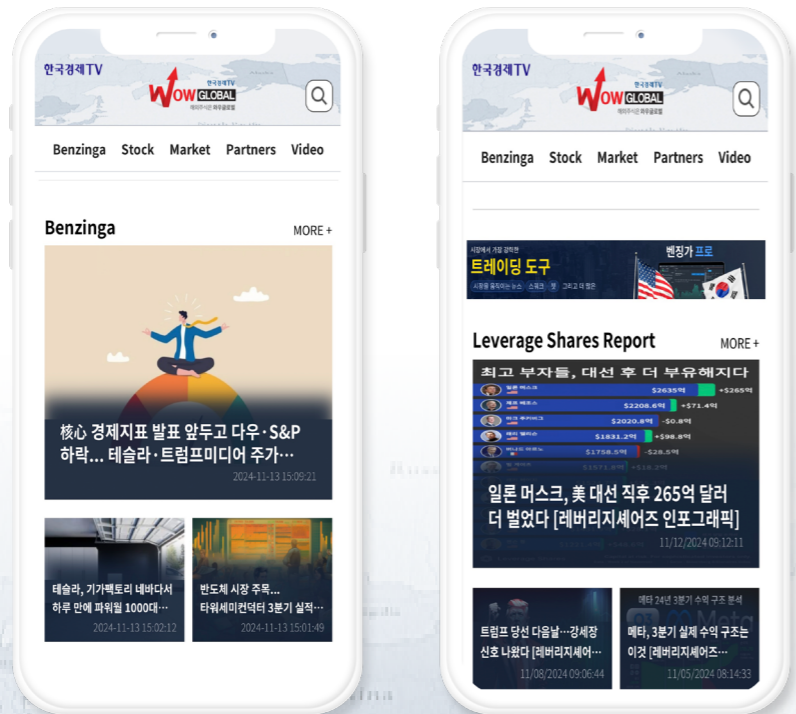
한국경제TV

한국경제TV
WOW GLOBAL
해외주식은 와우글로벌

Benzinga Stock Market Partners Video

Benzinga
MORE +

核心 경제지표 발표 앞두고 다우·S&P 하락… 테슬라·트럼프미디어 주가…
2024-11-13 15:09:21

테슬라, 기가팩토리 네바다서 하루 만에 파워월 1000대…
2024-11-13 15:02:12

반도체 시장 주목… 타워세미컨덕터 3분기 실적…
2024-11-13 15:01:49

한국경제TV

한국경제TV
WOW GLOBAL
해외주식은 와우글로벌

Benzinga Stock Market Partners Video

시장에서 가장 강력한
트레이딩 도구
벤징가 프로

Leverage Shares Report
MORE +

최고 부자들, 대선 후 더 부유해지다
일론 머스크 $2635억 +$265억
제프 베조스 $2208.6억 +$71.4억
$2020.8억 -$0.8억
래리 엘리슨 $1831.2억 +$98.8억
$1758.5억 -$28.5억

일론 머스크, 美 대선 직후 265억 달러 더 벌었다 [레버리지셰어즈 인포그래픽]
11/12/2024 09:12:11

트럼프 당선 다음날…강세장 신호 나왔다 [레버리지셰어…
11/08/2024 09:06:44

메타 24년 3분기 수익 구조 분석
메타, 3분기 실제 수익 구조는 이것 [레버리지셰어즈…
11/05/2024 08:14:33